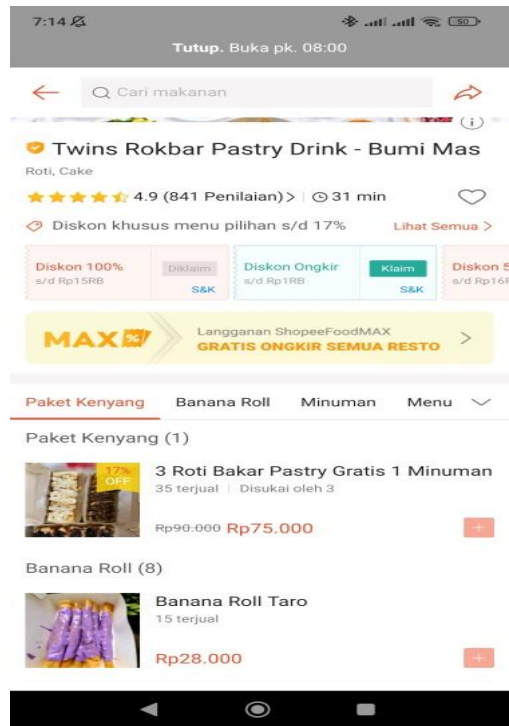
7:14

50

Tutup. Buka pk. 08:00

Cari makanan

Twins Rokbar Pastry Drink - Bumi Mas

Roti, Cake

4.9 (841 Penilaian) > | 31 min

Diskon khusus menu pilihan s/d 17%

Lihat Semua >

Diskon 100%
s/d Rp15RB
Diklaim
S&K

Diskon Ongkir
s/d Rp1RB
Klaim
S&K

Diskon 5
s/d Rp16

MAX

Langganan ShopeeFoodMAX
GRATIS ONGKIR SEMUA RESTO

Paket Kenyang   Banana Roll   Minuman   Menu

Paket Kenyang (1)

17% OFF

3 Roti Bakar Pastry Gratis 1 Minuman
35 terjual | Disukai oleh 3

~~Rp90.000~~ Rp75.000

+

Banana Roll (8)

Banana Roll Taro
15 terjual

Rp28.000

+